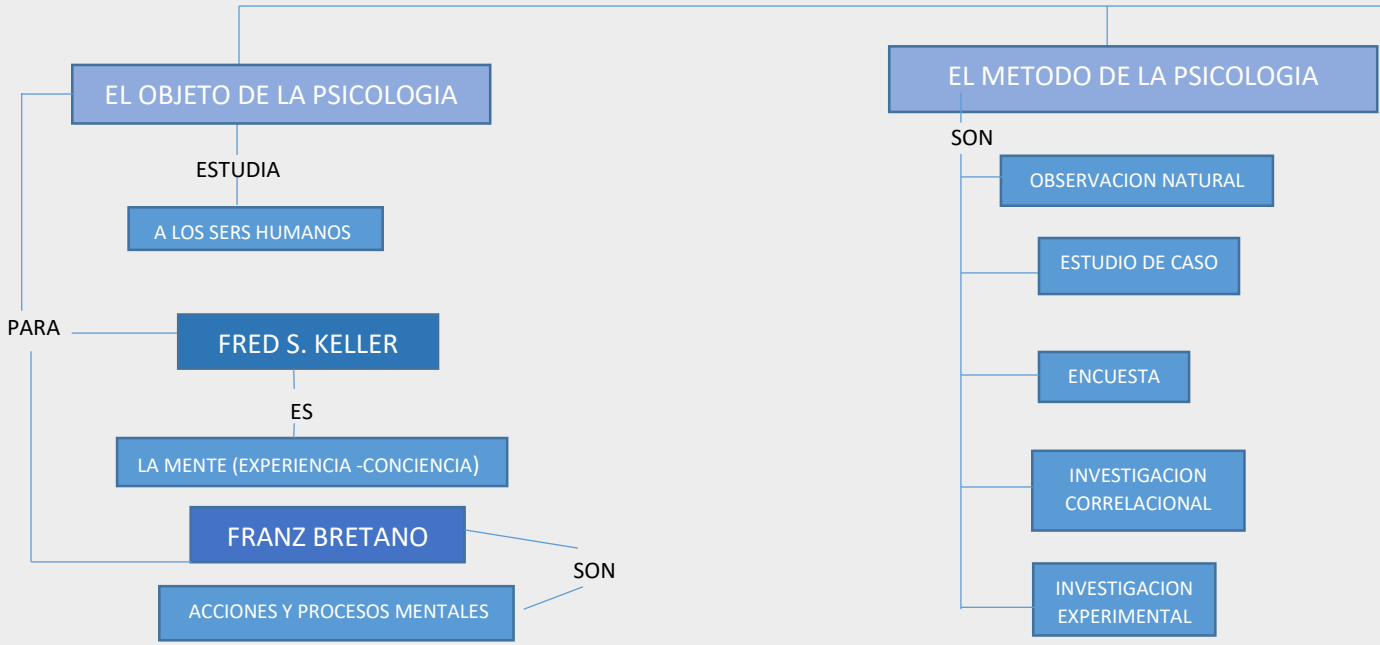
EL OBJETO DE LA PSICOLOGIA

ESTUDIA

A LOS SERS HUMANOS

PARA

FRED S. KELLER

ES

LA MENTE (EXPERIENCIA -CONCIENCIA)

FRANZ BRETANO

SON

ACCIONES Y PROCESOS MENTALES

EL METODO DE LA PSICOLOGIA

SON

OBSERVACION NATURAL

ESTUDIO DE CASO

ENCUESTA

INVESTIGACION CORRELACIONAL

INVESTIGACION EXPERIMENTAL